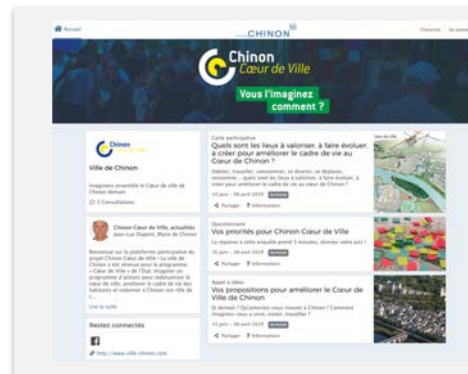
Accueil

CHINON

Chercher Se connecter

Chinon
Cœur de Ville

Vous l'imaginez comment ?

Chinon

Ville de Chinon

Imaginons ensemble le Cœur de ville de Chinon demain

3 Consultations

Chinon Cœur de Ville, actualités
Jean-Luc Dupont, Maire de Chinon

Bienvenue sur la plateforme participative du projet Chinon Cœur de Ville ! La ville de Chinon a été retenue pour le programme « Cœur de Ville » de l'Etat. Imaginer un programme d'actions pour redynamiser le cœur de ville, améliorer le cadre de vie des habitants et valoriser à Chinon son rôle de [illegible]

Lire la suite

Restez connectés

http://www.ville-chinon.com

Carte participative
Quels sont les lieux à valoriser, à faire évoluer, à créer pour améliorer le cadre de vie au Cœur de Chinon ?

Habiter, travailler, consommer, se divertir, se déplacer, rencontrer... quels sont les lieux à valoriser, à faire évoluer, à créer pour améliorer le cadre de vie au cœur de Chinon ?

14 juin – 08 avril 2019

Partager Informations

Questionnaire
Vos priorités pour Chinon Cœur de Ville

La réponse à cette enquête prend 5 minutes, donnez votre avis !

14 juin – 08 avril 2019

Partager Informations

Appel à idées
Vos propositions pour améliorer le Cœur de Ville de Chinon

Et demain ? Qu'aimeriez-vous trouver à Chinon ? Comment imaginez-vous y vivre, visiter, travailler ?

14 juin – 08 avril 2019

Partager Informations